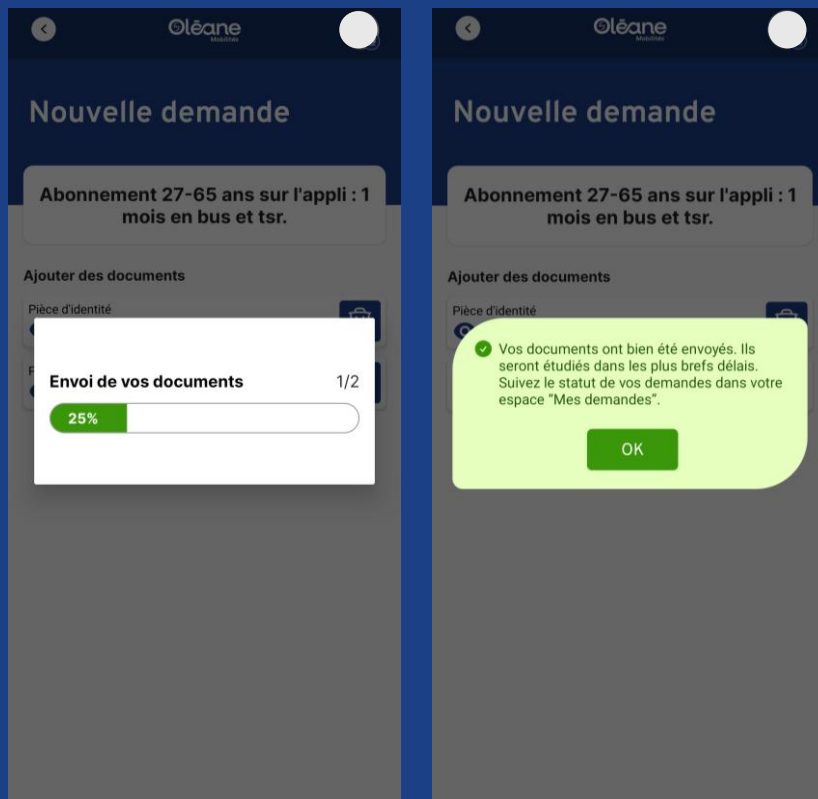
Oléane
Mobilités

Nouvelle demande

Abonnement 27-65 ans sur l'appli : 1 mois en bus et tsr.

Ajouter des documents

Pièce d'identité

Envoi de vos documents 1/2

25%

Oléane
Mobilités

Nouvelle demande

Abonnement 27-65 ans sur l'appli : 1 mois en bus et tsr.

Ajouter des documents

Pièce d'identité

Vos documents ont bien été envoyés. Ils seront étudiés dans les plus brefs délais. Suivez le statut de vos demandes dans votre espace "Mes demandes".

OK